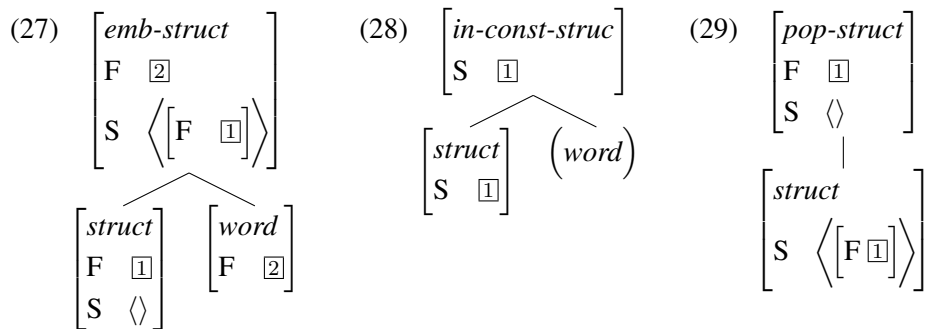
(27) $\begin{bmatrix} \textit{emb-struct} & \\ \text{F} & \boxed{2} \\ \text{S} & \left\langle \begin{bmatrix} \text{F} & \boxed{1} \end{bmatrix} \right\rangle \end{bmatrix}$

$\begin{bmatrix} \textit{struct} & \\ \text{F} & \boxed{1} \\ \text{S} & \langle\rangle \end{bmatrix}$ $\begin{bmatrix} \textit{word} & \\ \text{F} & \boxed{2} \end{bmatrix}$

(28) $\begin{bmatrix} \textit{in-const-struc} & \\ \text{S} & \boxed{1} \end{bmatrix}$

$\begin{bmatrix} \textit{struct} & \\ \text{S} & \boxed{1} \end{bmatrix}$ $\left( \textit{word} \right)$

(29) $\begin{bmatrix} \textit{pop-struct} & \\ \text{F} & \boxed{1} \\ \text{S} & \langle\rangle \end{bmatrix}$

$\begin{bmatrix} \textit{struct} & \\ \text{S} & \left\langle \begin{bmatrix} \text{F} \boxed{1} \end{bmatrix} \right\rangle \end{bmatrix}$